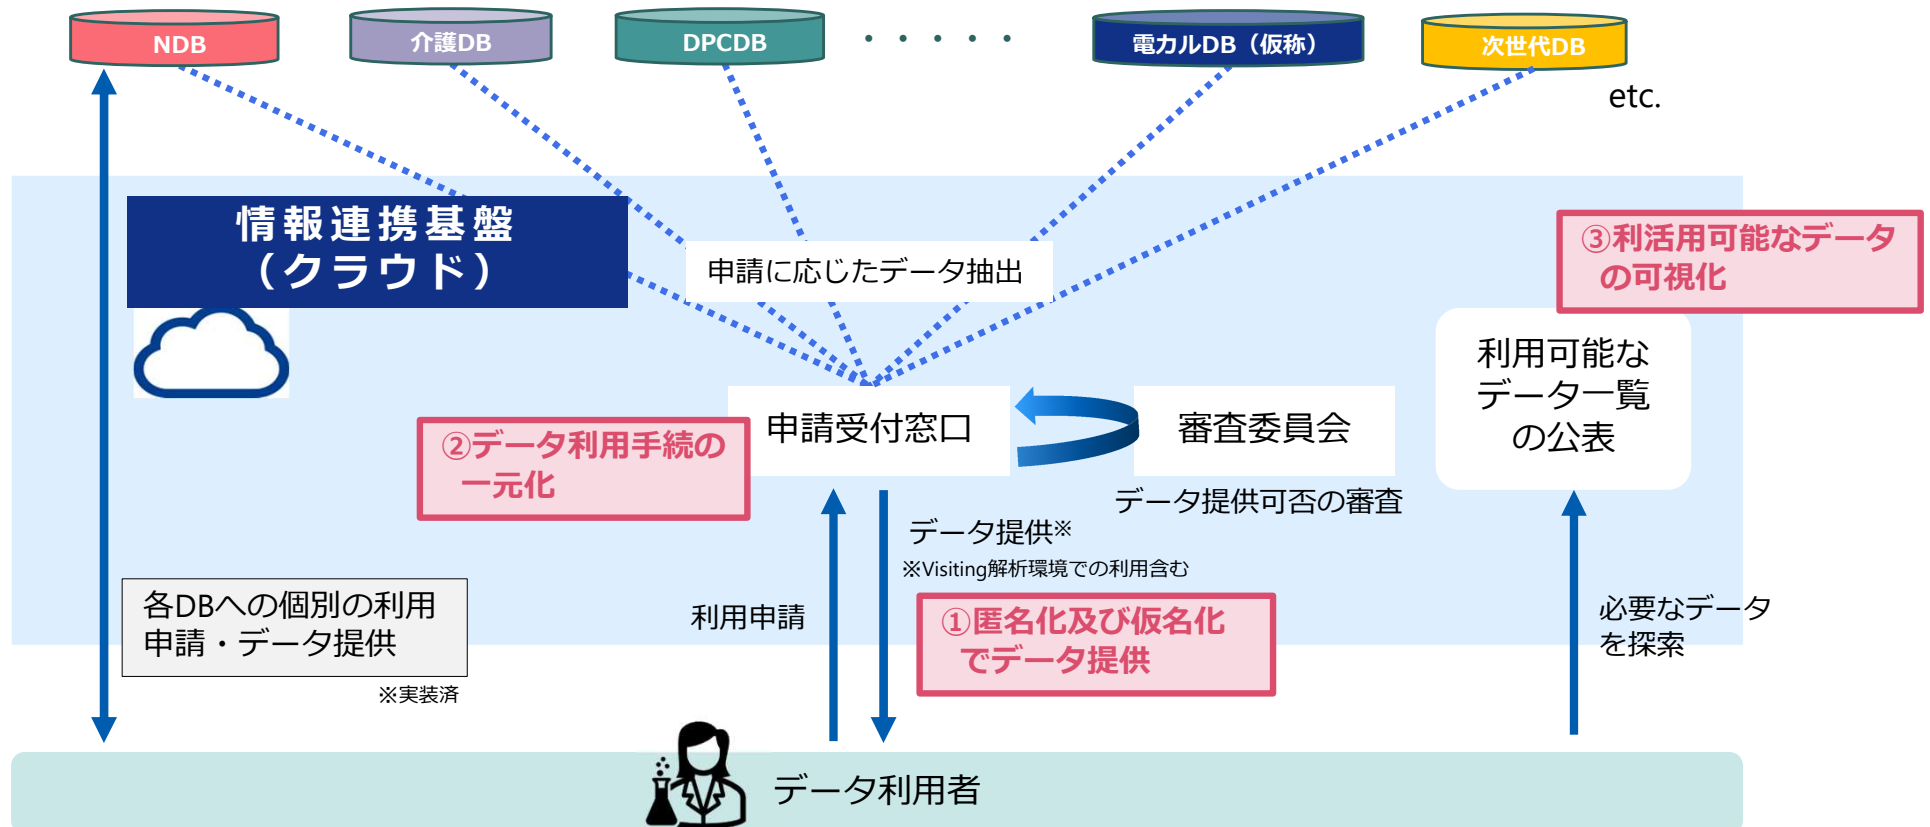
NDB

介護DB

DPCDB

・・・・・

電カルDB（仮称）

次世代DB

etc.

情報連携基盤
（クラウド）

申請に応じたデータ抽出

③利活用可能なデータの可視化

利用可能なデータ一覧の公表

②データ利用手続の一元化

申請受付窓口

審査委員会

データ提供可否の審査

データ提供※

※Visiting解析環境での利用含む

各DBへの個別の利用申請・データ提供

※実装済

利用申請

①匿名化及び仮名化でデータ提供

必要なデータを探索

データ利用者